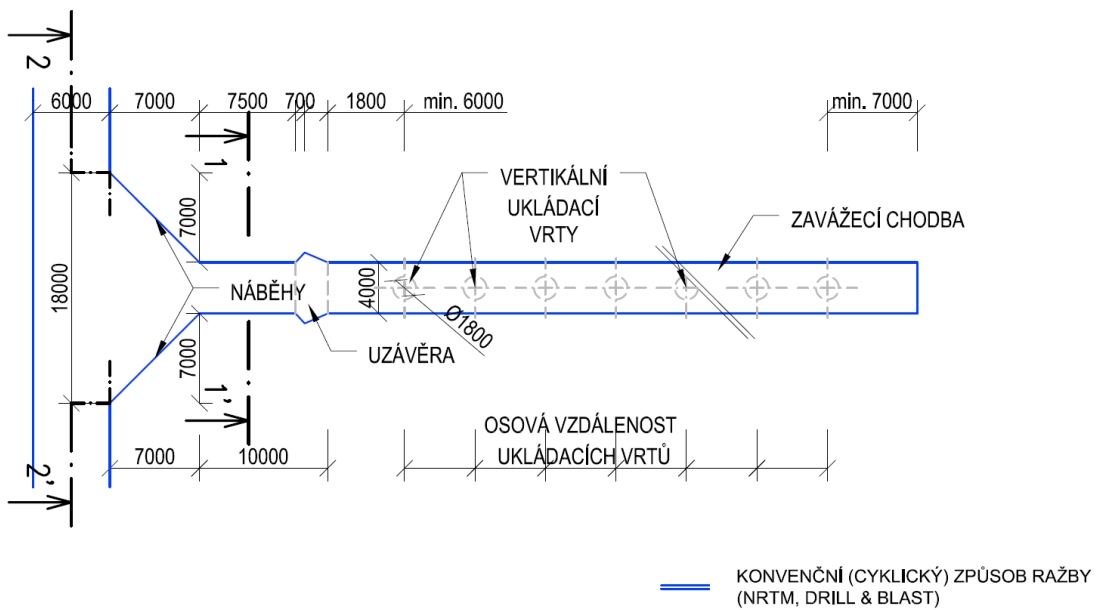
2

6000 7000 7500 700 1800 min. 6000

min. 7000

1

VERTIKÁLNÍ UKLÁDACÍ VRTY

ZAVÁŽECÍ CHODBA

7000

18000

NÁBĚHY

4000

Ø1800

UZÁVĚRA

7000

1'

OSOVÁ VZDÁLENOST UKLÁDACÍCH VRTŮ

2'

7000 10000

KONVENČNÍ (CYKLICKÝ) ZPŮSOB RAŽBY (NRTM, DRILL & BLAST)